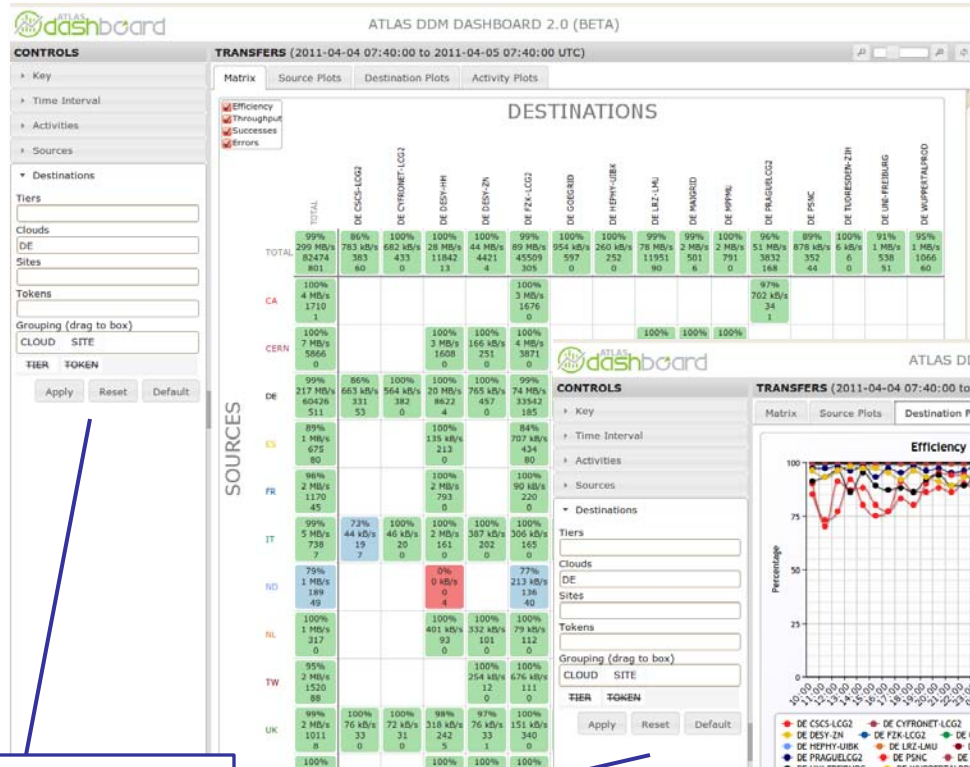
ATLAS dashboard

ATLAS DDM DASHBOARD 2.0 (BETA)

CONTROLS

Key

Time Interval

Activities

Sources

Destinations

Tiers

Clouds

DE

Sites

Tokens

Grouping (drag to box)

CLOUD SITE

TIER TOKEN

Apply Reset Default

TRANSFERS (2011-04-04 07:40:00 to 2011-04-05 07:40:00 UTC)

Matrix Source Plots Destination Plots Activity Plots

Efficiency
Throughput
Successes
Errors

DESTINATIONS

SOURCES

| | TOTAL | DE CSCS-LCG2 | DE CYFRONET-LCG2 | DE DESY-HH | DE DESY-ZN | DE FZK-LCG2 | DE GOEGRID | DE HEPHY-UIBK | DE LRZ-LMU | DE MAINZGRID | DE MPPMU | DE PRAGUELCG2 | DE PSNC | DE TUDRESDEN-ZIH | DE UNI-FREIBURG | DE WUPPERTALPROD |
|---|---|---|---|---|---|---|---|---|---|---|---|---|---|---|---|---|
| TOTAL | 99% 299 MB/s 82474 801 | 86% 783 kB/s 383 60 | 100% 682 kB/s 433 0 | 100% 28 MB/s 11842 13 | 100% 44 MB/s 4421 4 | 99% 89 MB/s 45509 305 | 100% 954 kB/s 597 0 | 100% 260 kB/s 252 0 | 99% 78 MB/s 11951 90 | 99% 2 MB/s 501 6 | 100% 2 MB/s 791 0 | 96% 51 MB/s 3832 168 | 89% 878 kB/s 352 44 | 100% 6 kB/s 6 0 | 91% 1 MB/s 538 51 | 95% 1 MB/s 1066 60 |
| CA | 100% 4 MB/s 1710 1 | | | | | 100% 3 MB/s 1676 0 | | | | | | 97% 702 kB/s 34 1 | | | | |
| CERN | 100% 7 MB/s 5866 0 | | | 100% 3 MB/s 1608 0 | 100% 166 kB/s 251 0 | 100% 4 MB/s 3871 0 | | | 100% | 100% | 100% | | | | | |
| DE | 99% 217 MB/s 60426 511 | 86% 663 kB/s 331 53 | 100% 564 kB/s 382 0 | 100% 20 MB/s 8622 4 | 100% 765 kB/s 457 0 | 99% 74 MB/s 33542 185 | | | | | | | | | | |
| ES | 89% 1 MB/s 675 80 | | | 100% 135 kB/s 213 0 | | 84% 707 kB/s 434 80 | | | | | | | | | | |
| FR | 96% 2 MB/s 1170 45 | | | 100% 2 MB/s 793 0 | | 100% 90 kB/s 220 0 | | | | | | | | | | |
| IT | 99% 5 MB/s 738 7 | 72% 44 kB/s 19 7 | 100% 46 kB/s 20 0 | 100% 2 MB/s 161 0 | 100% 387 kB/s 202 0 | 100% 306 kB/s 165 0 | | | | | | | | | | |
| ND | 79% 1 MB/s 189 49 | | | 0% 0 kB/s 0 4 | | 77% 213 kB/s 136 40 | | | | | | | | | | |
| NL | 100% 1 MB/s 317 0 | | | 100% 401 kB/s 93 0 | 100% 332 kB/s 101 0 | 100% 79 kB/s 112 0 | | | | | | | | | | |
| TW | 95% 2 MB/s 1520 88 | | | | 100% 254 kB/s 12 0 | 100% 676 kB/s 111 0 | | | | | | | | | | |
| UK | 99% 2 MB/s 1011 8 | 100% 76 kB/s 33 0 | 100% 72 kB/s 31 0 | 98% 318 kB/s 242 3 | 97% 76 kB/s 33 1 | 100% 151 kB/s 340 0 | | | | | | | | | | |
| | 100% | | | 100% | 100% | 100% | | | | | | | | | | |

ATLAS dashboard

ATLAS DE

CONTROLS

Key

Time Interval

Activities

Sources

Destinations

Tiers

Clouds

DE

Sites

Tokens

Grouping (drag to box)

CLOUD SITE

TIER TOKEN

Apply Reset Default

TRANSFERS (2011-04-04 07:40:00 to

Matrix Source Plots Destination P

Efficiency

Percentage

100
75
50
25
0

DE CSCS-LCG2
DE CYFRONET-LCG2
DE DESY-ZN
DE FZK-LCG2
DE HEPHY-UIBK
DE LRZ-LMU
DE PRAGUELCG2
DE PSNC